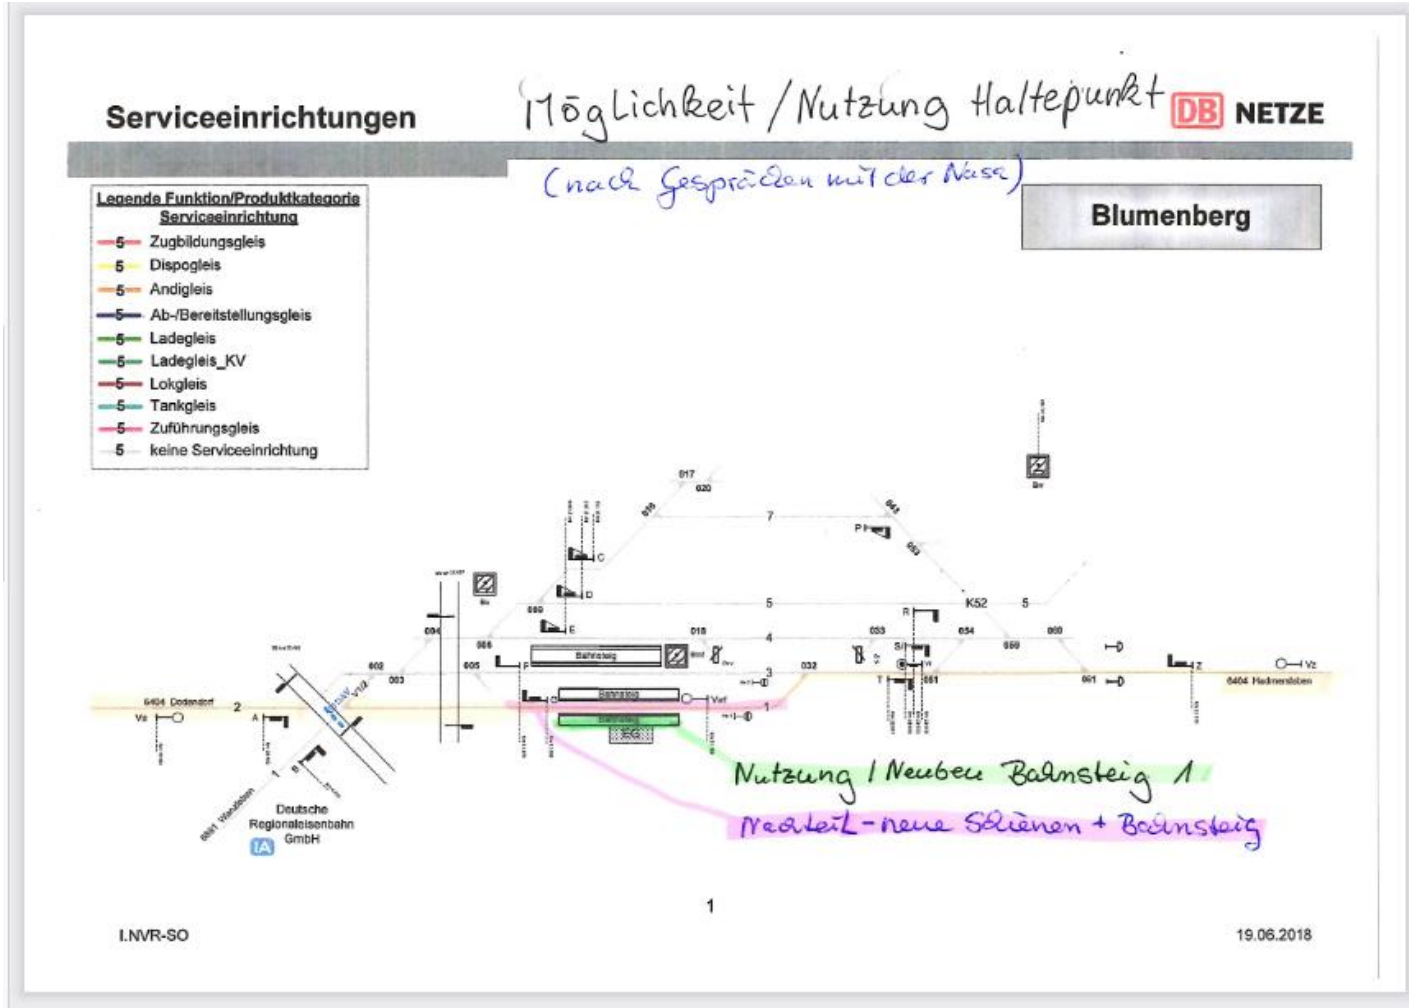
Serviceeinrichtungen

Möglichkeit / Nutzung Haltepunkt

DB NETZE

(nach Gesprächen mit der Nasa)

Blumenberg

Legende Funktion/Produktkategorie Serviceeinrichtung

5 Zugbildungsgleis
5 Dispogleis
5 Andigleis
5 Ab-/Bereitstellungsgleis
5 Ladegleis
5 Ladegleis_KV
5 Lokgleis
5 Tankgleis
5 Zuführungsgleis
5 keine Serviceeinrichtung

017 020 7 P 043 053 C D 5 K52 5 E 4 3 2 1 Bahnsteig Bahnsteig Bahnsteig EG 6404 Dodendorf Vz A B 6404 Hadmersleben Z Vz 6881 Wanzleben

Deutsche Regionaleisenbahn GmbH

Nutzung / Neubau Bahnsteig 1

Nachteil - neue Schienen + Bahnsteig

1

I.NVR-SO

19.06.2018